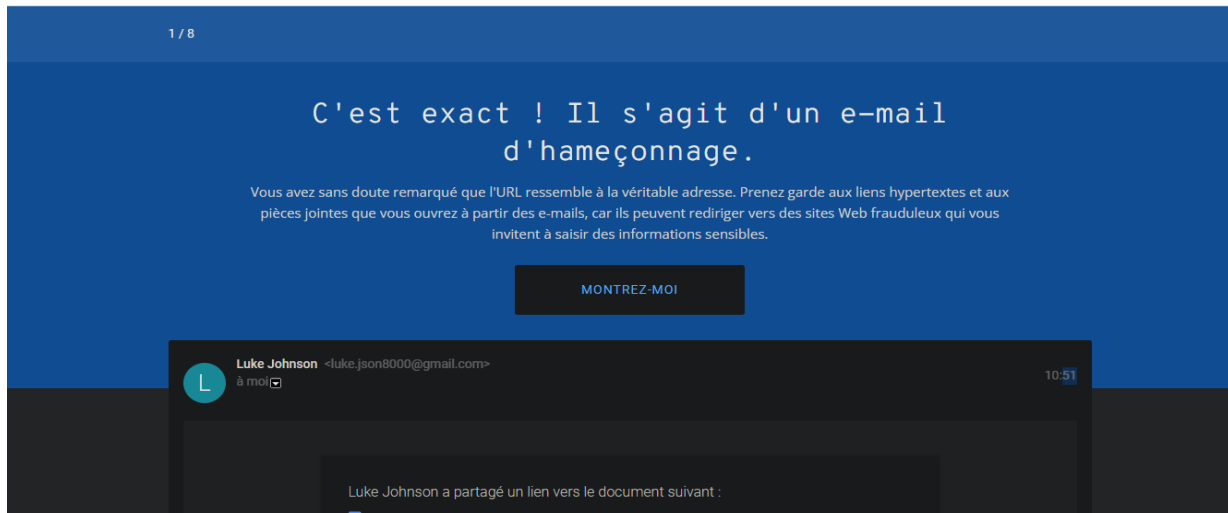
1 / 8

C'est exact ! Il s'agit d'un e-mail d'hameçonnage.

Vous avez sans doute remarqué que l'URL ressemble à la véritable adresse. Prenez garde aux liens hypertextes et aux pièces jointes que vous ouvrez à partir des e-mails, car ils peuvent rediriger vers des sites Web frauduleux qui vous invitent à saisir des informations sensibles.

MONTREZ-MOI

L

Luke Johnson <luke.json8000@gmail.com>
à moi

10:51

Luke Johnson a partagé un lien vers le document suivant :